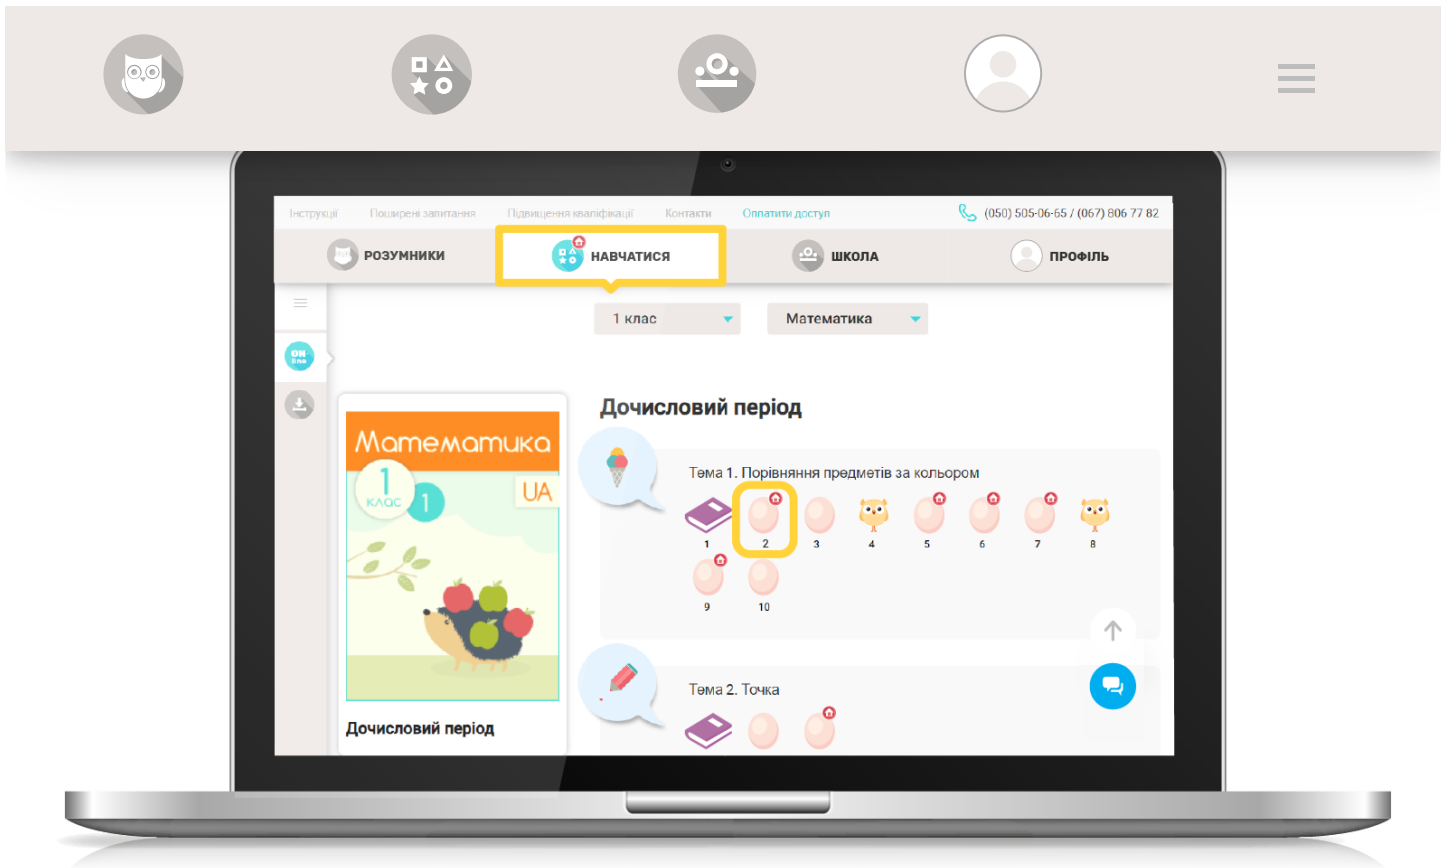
Інструкції Поширені запитання Підвищення кваліфікації Контакти Оплатити доступ (050) 505-06-65 / (067) 806 77 82

РОЗУМНИКИ НАВЧАТИСЯ ШКОЛА ПРОФІЛЬ

1 клас Математика

Математика
1 клас 1 UA

Дочисловий період

Дочисловий період

Тема 1. Порівняння предметів за кольором

1 2 3 4 5 6 7 8
9 10

Тема 2. Точка